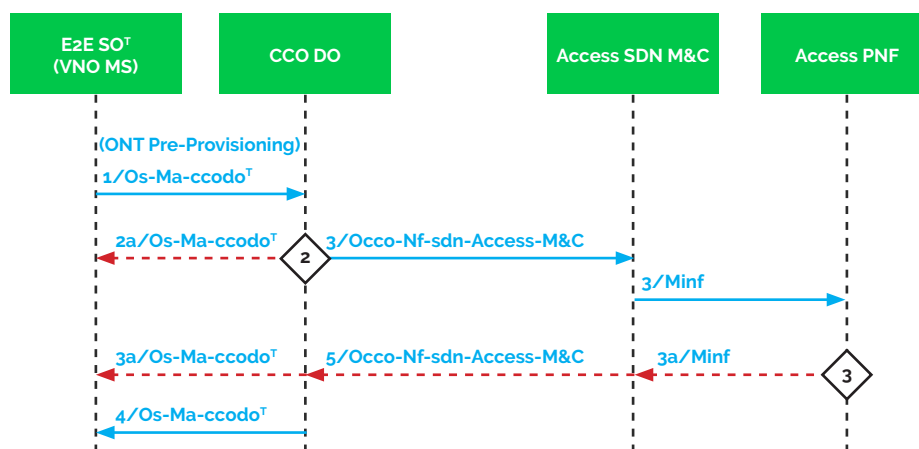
E2E SO$^T$ (VNO MS)

CCO DO

Access SDN M&C

Access PNF

(ONT Pre-Provisioning)

1/Os-Ma-ccodo$^T$

2a/Os-Ma-ccodo$^T$

2

3/Occo-Nf-sdn-Access-M&C

3/Minf

3a/Os-Ma-ccodo$^T$

5/Occo-Nf-sdn-Access-M&C

3a/Minf

3

4/Os-Ma-ccodo$^T$